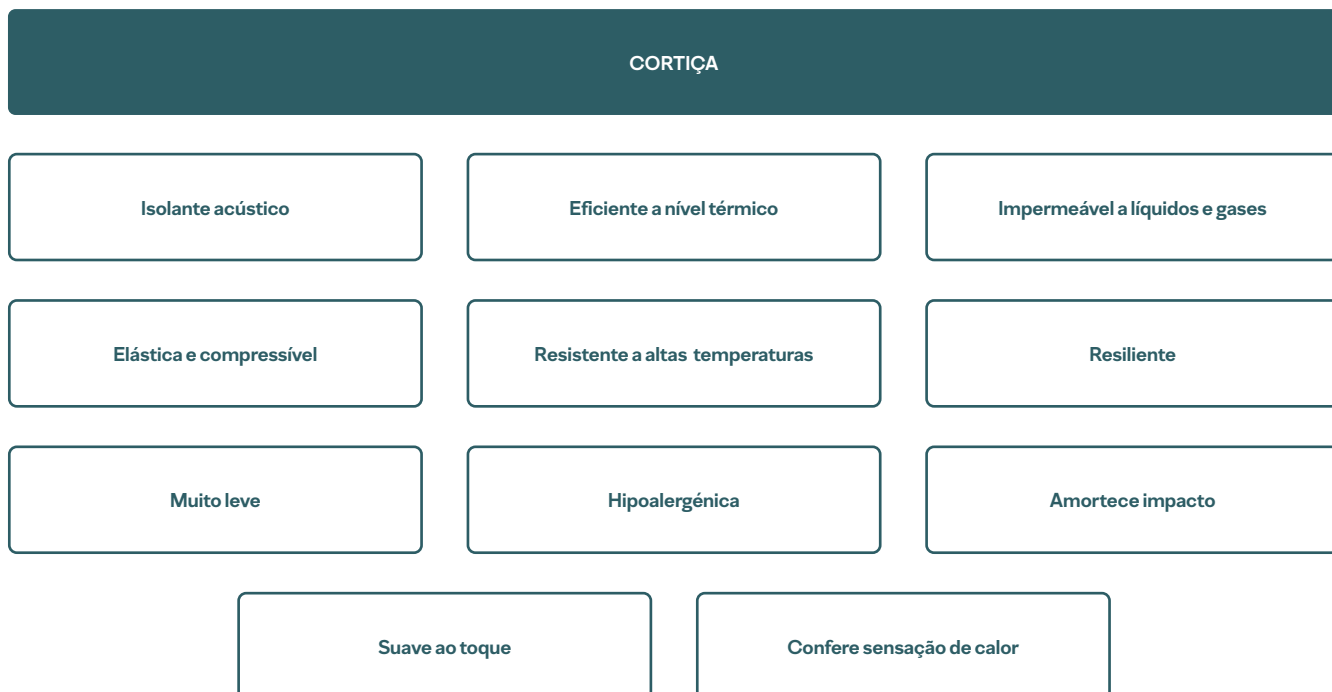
CORTIÇA

Isolante acústico

Eficiente a nível térmico

Impermeável a líquidos e gases

Elástica e compressível

Resistente a altas temperaturas

Resiliente

Muito leve

Hipoalergénica

Amortece impacto

Suave ao toque

Confere sensação de calor